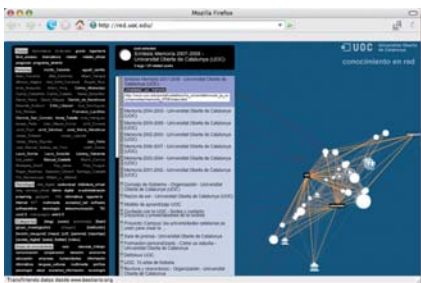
Mozilla Firefox

http://red.uoc.edu/

UOC Universitat Oberta de Catalunya

conocimiento en red

Memoria 2007-2008 - Universitat Oberta de Catalunya (UOC)

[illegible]

Memoria 2007-2008 - Universitat Oberta de Catalunya (UOC)

Memoria 2004-2005 - Universitat Oberta de Catalunya (UOC)

Memoria 2005-2006 - Universitat Oberta de Catalunya (UOC)

Memoria 2006-2007 - Universitat Oberta de Catalunya (UOC)

Memoria 2008-2009 - Universitat Oberta de Catalunya (UOC)

Consejo de Gobierno - Organización - Universitat Oberta de Catalunya (UOC)

Modelo de aprendizaje UOC

Presentación - Universitat Oberta de Catalunya (UOC)

UOC. 15 años de historia

Transfiriendo datos desde www.bestiario.org